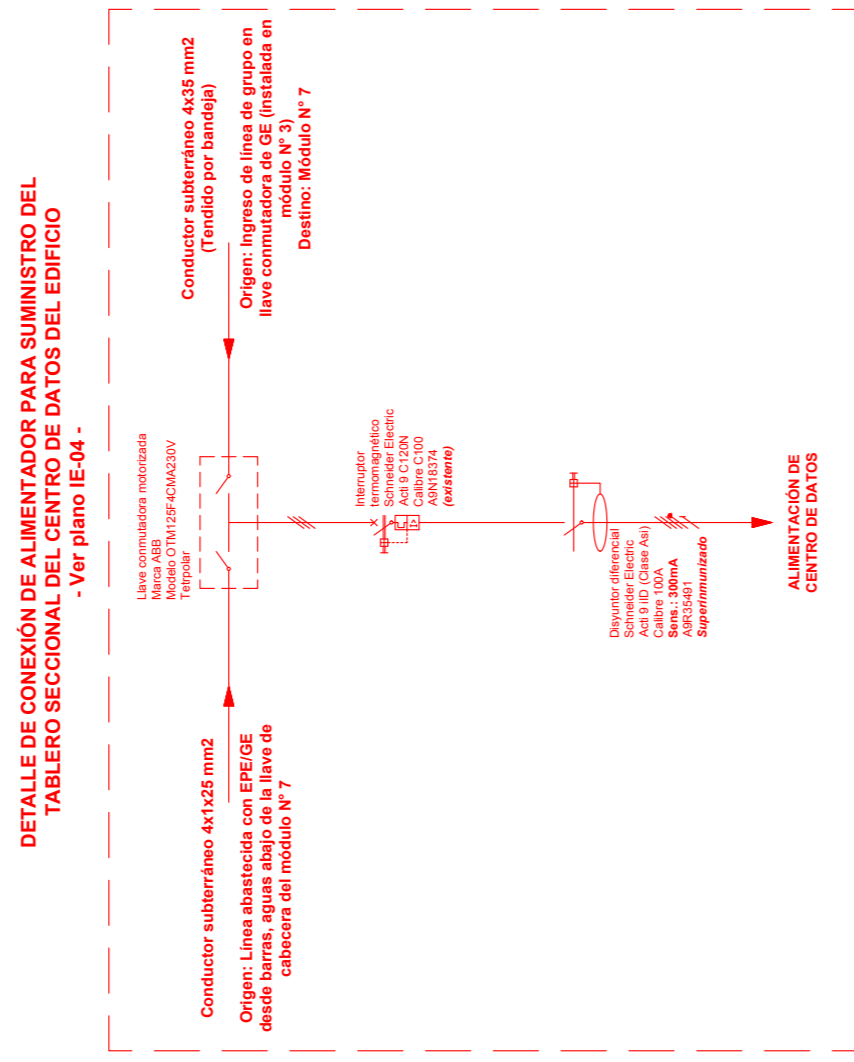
DETALLE DE CONEXIÓN DE ALIMENTADOR PARA SUMINISTRO DEL TABLERO SECCIONAL DEL CENTRO DE DATOS DEL EDIFICIO
- Ver plano IE-04 -

Conductor subterráneo 4x1x25 mm2

Origen: Línea abastecida con EPE/GE desde barras, aguas abajo de la llave de cabecera del módulo N° 7

Conductor subterráneo 4x35 mm2
(Tendido por bandeja)

Origen: Ingreso de línea de grupo en llave conmutadora de GE (instalada en módulo N° 3)
Destino: Módulo N° 7

Llave conmutadora motorizada
Marca ABB
Modelo OTM125F4CMA230V
Tetrpolar

Interruptor termomagnético
Schneider Electric
Acti 9 C120N
Calibre C100
A9N18374
(existente)

Disyuntor diferencial
Schneider Electric
Acti 9 IID (Clase Asi)
Calibre 100A
Sens.: 300mA
A9R35491
Superinmunizado

ALIMENTACIÓN DE CENTRO DE DATOS